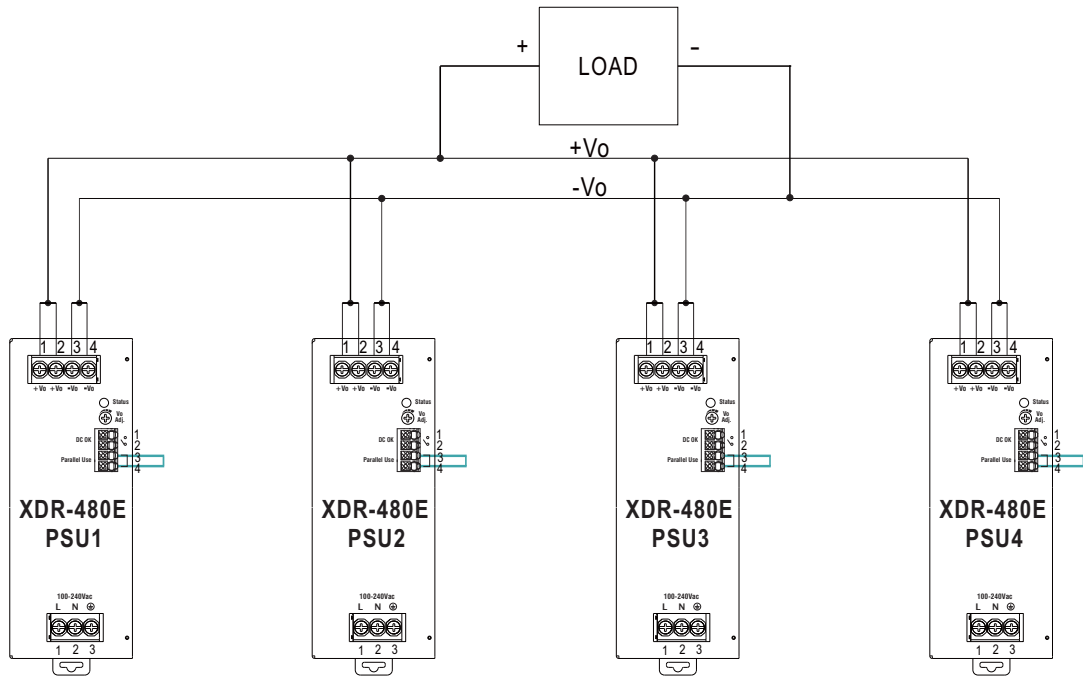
+ LOAD -

+Vo

-Vo

1 2 3 4
+Vo +Vo -Vo -Vo
Status
Vo Adj.
DC OK 1 2
Parallel Use 3 4
XDR-480E
PSU1
100-240Vac
L N ⏚
1 2 3

1 2 3 4
+Vo +Vo -Vo -Vo
Status
Vo Adj.
DC OK 1 2
Parallel Use 3 4
XDR-480E
PSU2
100-240Vac
L N ⏚
1 2 3

1 2 3 4
+Vo +Vo -Vo -Vo
Status
Vo Adj.
DC OK 1 2
Parallel Use 3 4
XDR-480E
PSU3
100-240Vac
L N ⏚
1 2 3

1 2 3 4
+Vo +Vo -Vo -Vo
Status
Vo Adj.
DC OK 1 2
Parallel Use 3 4
XDR-480E
PSU4
100-240Vac
L N ⏚
1 2 3